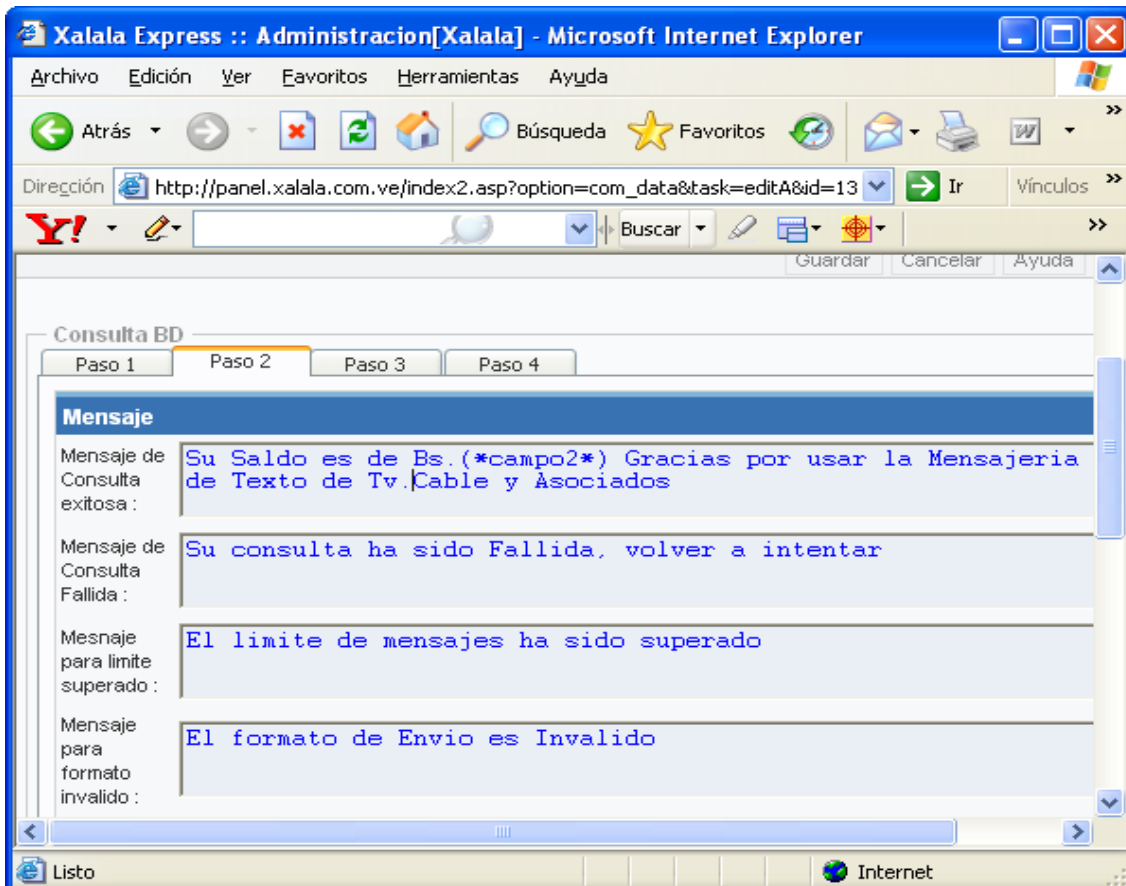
Xalala Express :: Administracion[Xalala] - Microsoft Internet Explorer

Archivo Edición Ver Favoritos Herramientas Ayuda

Atrás Búsqueda Favoritos

Dirección http://panel.xalala.com.ve/index2.asp?option=com_data&task=editA&id=13 Ir Vínculos

Buscar

Guardar Cancelar Ayuda

Consulta BD

Paso 1 Paso 2 Paso 3 Paso 4

Mensaje

Mensaje de Consulta exitosa :
Su Saldo es de Bs.(*campo2*) Gracias por usar la Mensajeria de Texto de Tv.Cable y Asociados

Mensaje de Consulta Fallida :
Su consulta ha sido Fallida, volver a intentar

Mesnaje para limite superado :
El limite de mensajes ha sido superado

Mensaje para formato invalido :
El formato de Envio es Invalido

Listo Internet